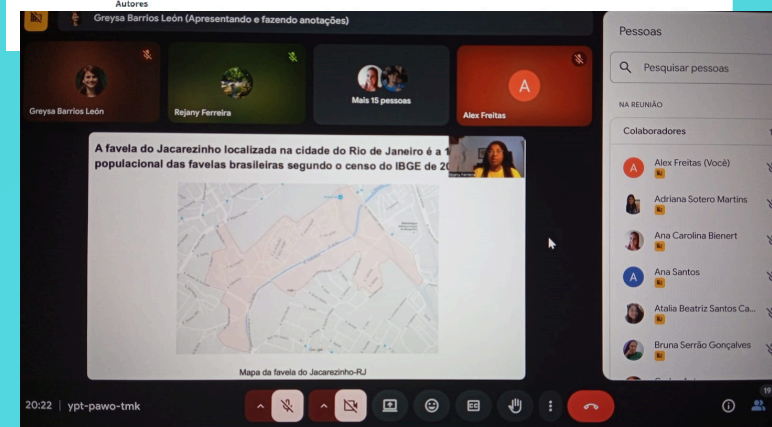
Autores

Greysa Barrios León (Apresentando e fazendo anotações)

Greysa Barrios León

Rejany Ferreira

Mais 15 pessoas

A

Alex Freitas

A favela do Jacarezinho localizada na cidade do Rio de Janeiro é a 1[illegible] populacional das favelas brasileiras segundo o censo do IBGE de 20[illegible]

Mapa da favela do Jacarezinho-RJ

Pessoas

Pesquisar pessoas

NA REUNIÃO

Colaboradores

A Alex Freitas (Você)

Adriana Sotero Martins

Ana Carolina Bienert

A Ana Santos

Atalia Beatriz Santos Ca...

Bruna Serrão Gonçalves

20:22 | ypt-pawo-tmk

19